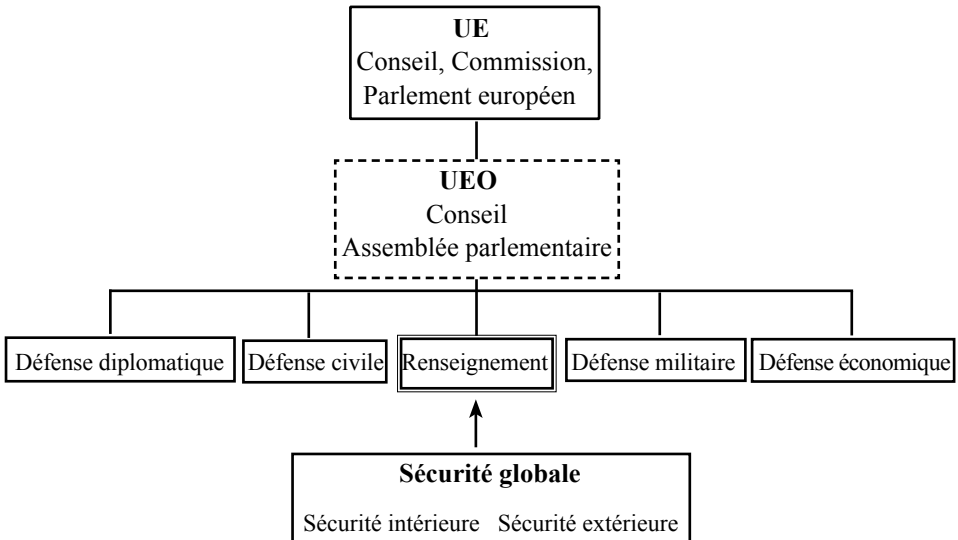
UE
Conseil, Commission,
Parlement européen

UEO
Conseil
Assemblée parlementaire

Défense diplomatique

Défense civile

Renseignement

Défense militaire

Défense économique

Sécurité globale

Sécurité intérieure Sécurité extérieure